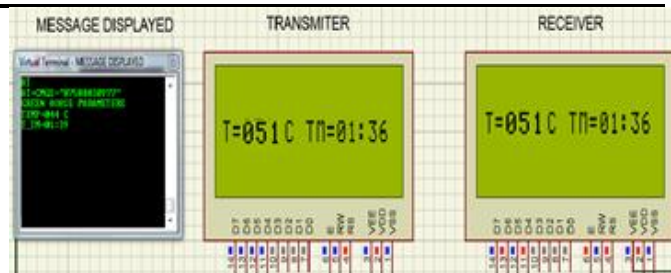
MESSAGE DISPLAYED

TRANSMITER

RECEIVER

Virtual Terminal - MESSAGE DISPLAYED

AT
AT+CMGS="07500000???"
GREEN HOUSE PARAMETERS
TEMP=051 C
TIME=01:36

T=051C TM=01:36

D7 D6 D5 D4 D3 D2 D1 D0 E RW RS VEE VDD VSS

T=051C TM=01:36

D7 D6 D5 D4 D3 D2 D1 D0 E RW RS VEE VDD VSS